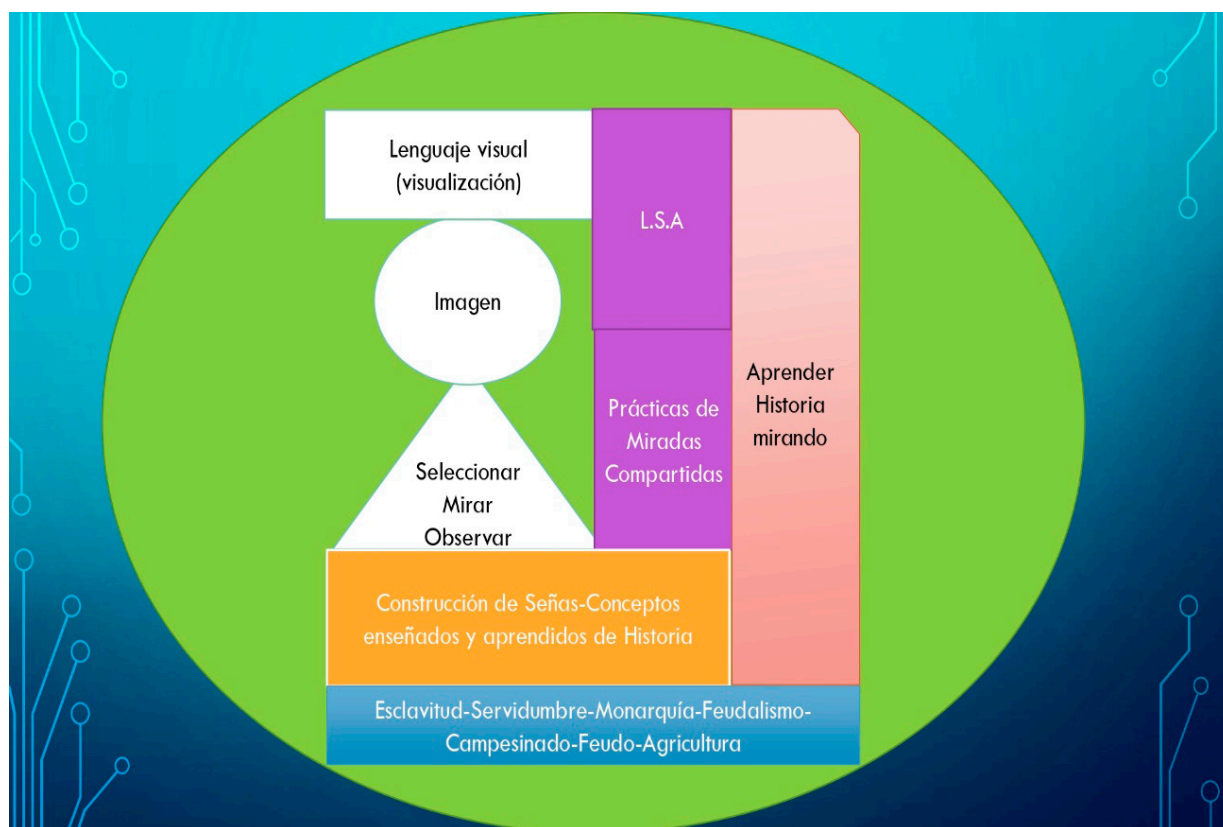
Lenguaje visual
(visualización)

L.S.A

Imagen

Aprender
Historia
mirando

Prácticas de
Miradas
Compartidas

Seleccionar
Mirar
Observar

Construcción de Señas-Conceptos
enseñados y aprendidos de Historia

Esclavitud-Servidumbre-Monarquía-Feudalismo-
Campesinado-Feudo-Agricultura